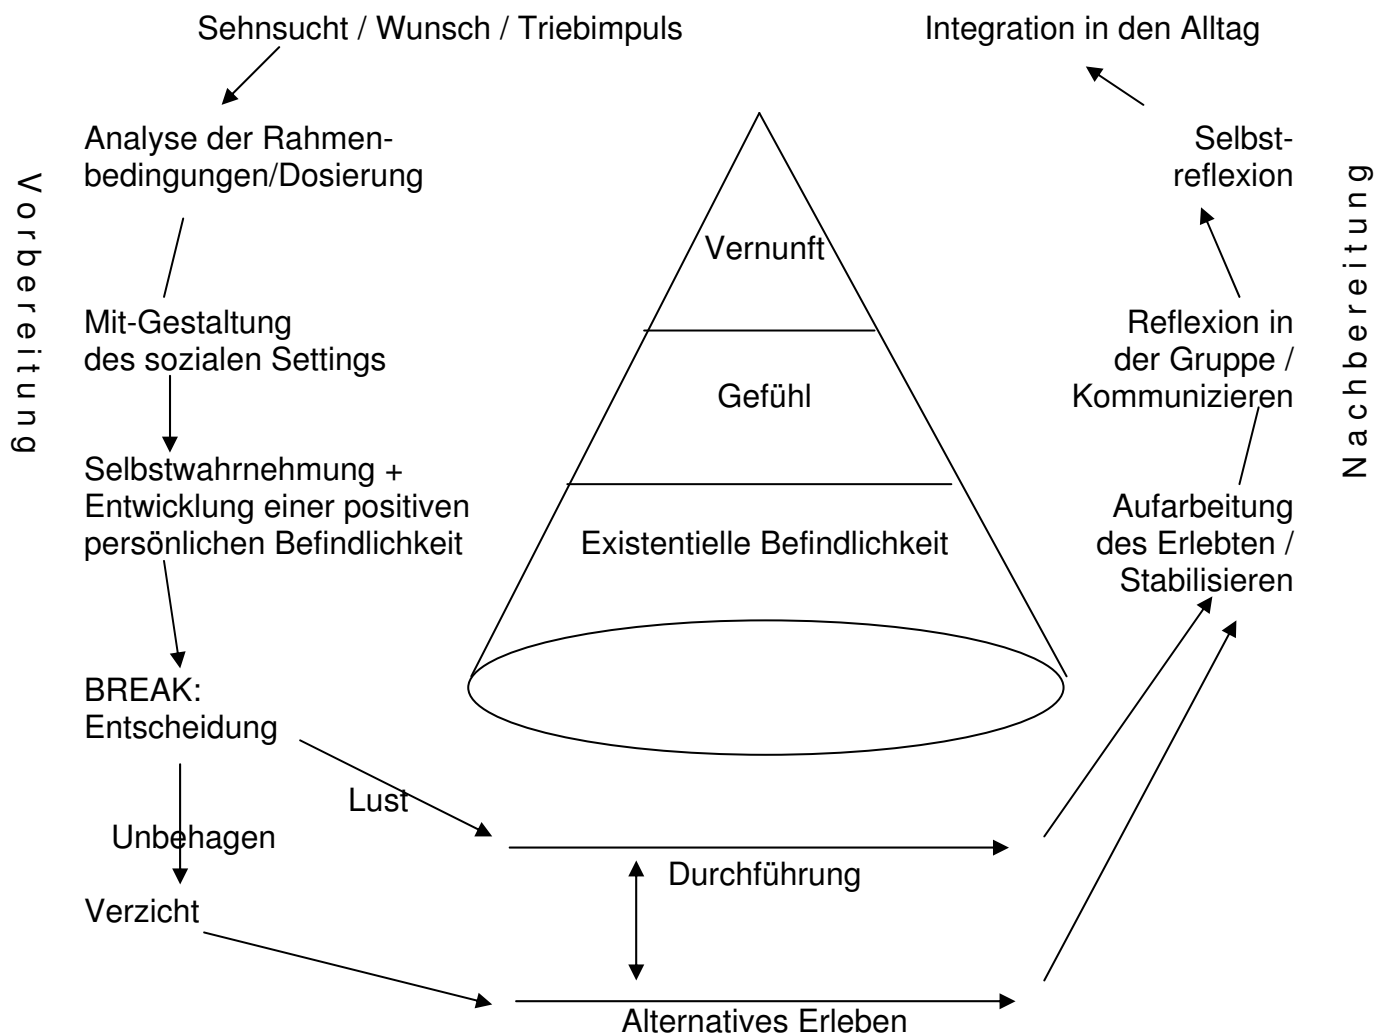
Sehnsucht / Wunsch / Triebimpuls

Integration in den Alltag

Vorbereitung

Analyse der Rahmenbedingungen/Dosierung

Mit-Gestaltung des sozialen Settings

Selbstwahrnehmung + Entwicklung einer positiven persönlichen Befindlichkeit

BREAK: Entscheidung

Lust

Unbehagen

Verzicht

Vernunft

Gefühl

Existentielle Befindlichkeit

Durchführung

Alternatives Erleben

Selbstreflexion

Reflexion in der Gruppe / Kommunizieren

Aufarbeitung des Erlebten / Stabilisieren

Nachbereitung